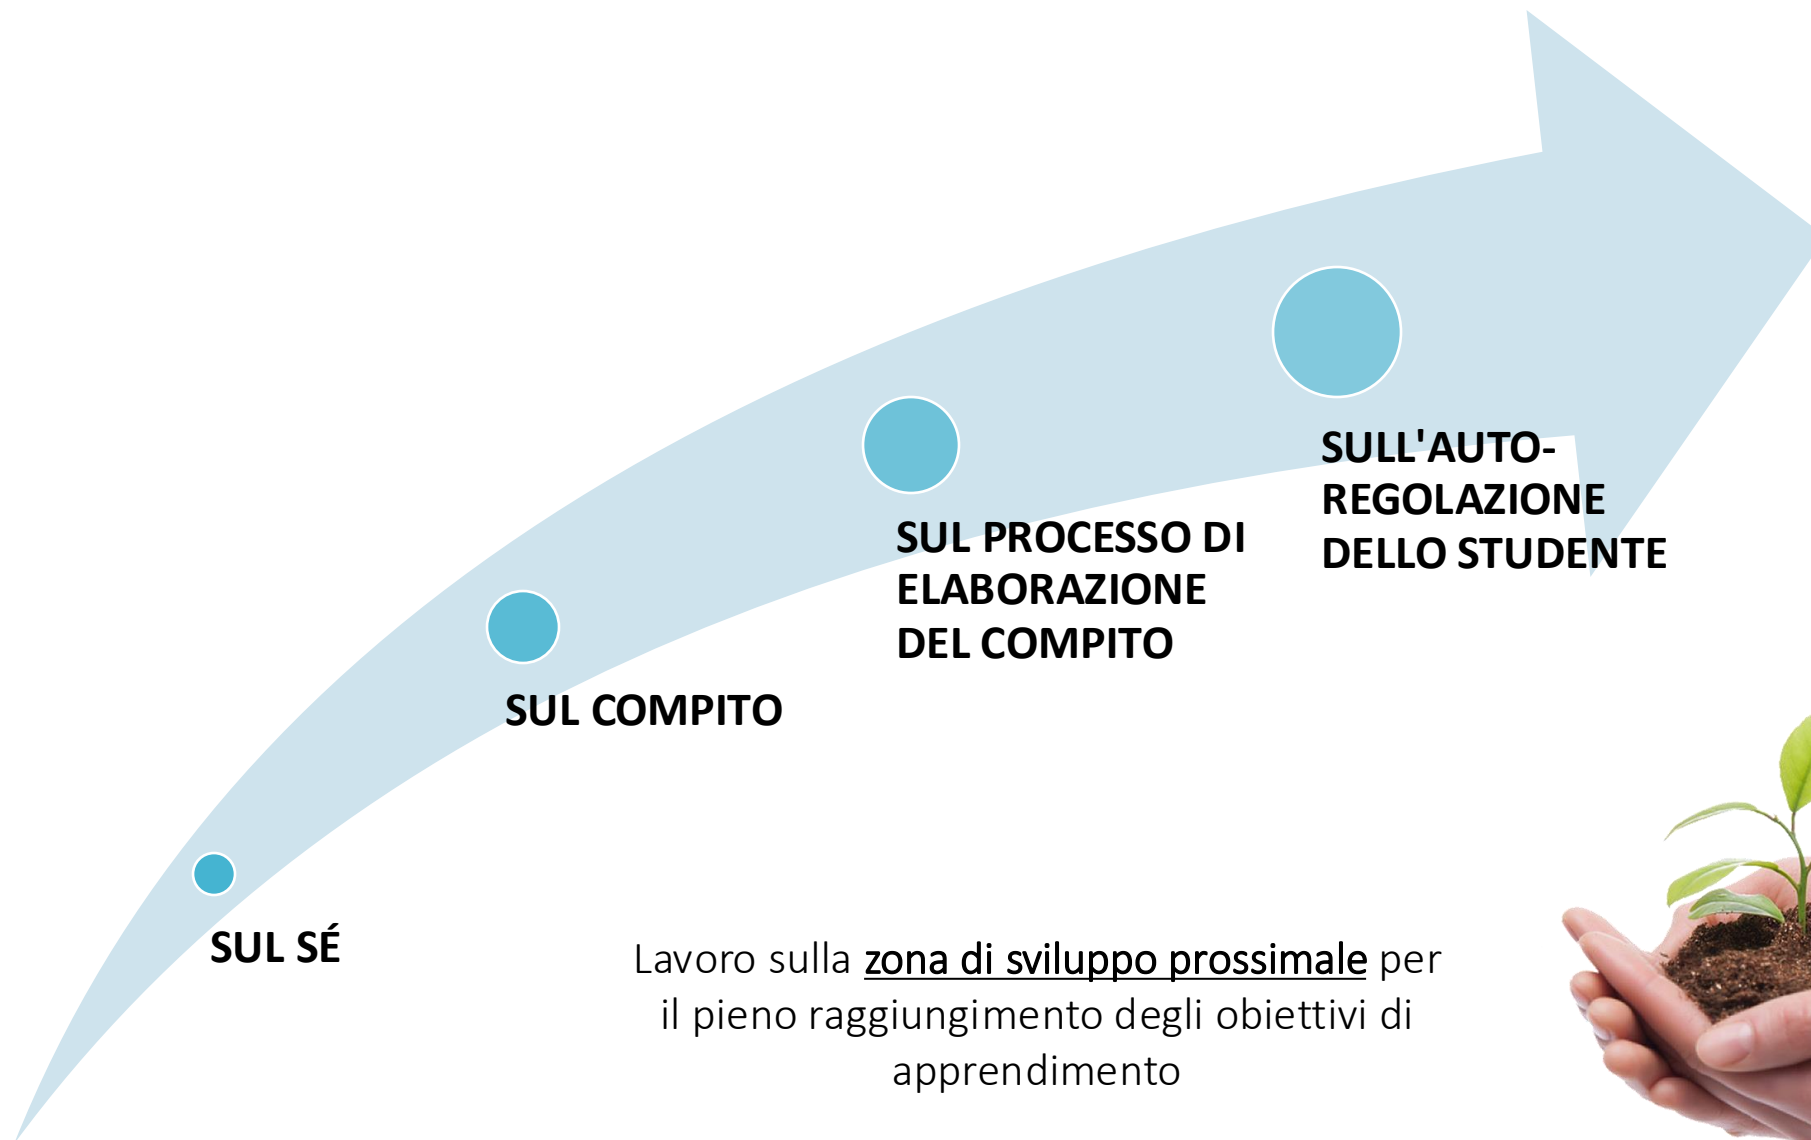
SUL SÉ

SUL COMPITO

SUL PROCESSO DI ELABORAZIONE DEL COMPITO

SULL'AUTO-REGOLAZIONE DELLO STUDENTE

Lavoro sulla zona di sviluppo prossimale per il pieno raggiungimento degli obiettivi di apprendimento